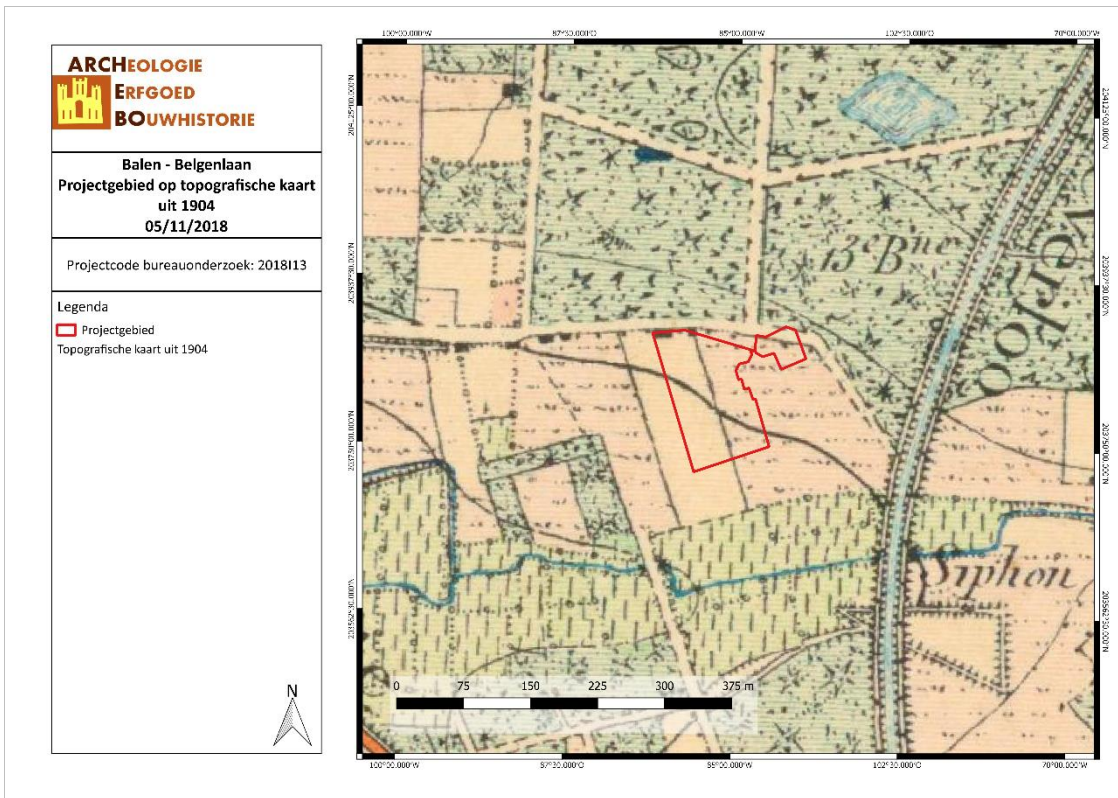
ARCHEOLOGIE
ERFGOED
BOUWHISTORIE

Balen - Belgenlaan
Projectgebied op topografische kaart uit 1904
05/11/2018

Projectcode bureauonderzoek: 2018I13

Legenda
Projectgebied
Topografische kaart uit 1904

N

100°00.000'W
87°30.000'O
85°00.000'W
102°30.000'O
70°00.000'W

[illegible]
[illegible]
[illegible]
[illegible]
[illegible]
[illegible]
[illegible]
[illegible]

13e Bne
Siphon
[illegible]

0 75 150 225 300 375 m

100°00.000'W
87°30.000'O
85°00.000'W
102°30.000'O
70°00.000'W